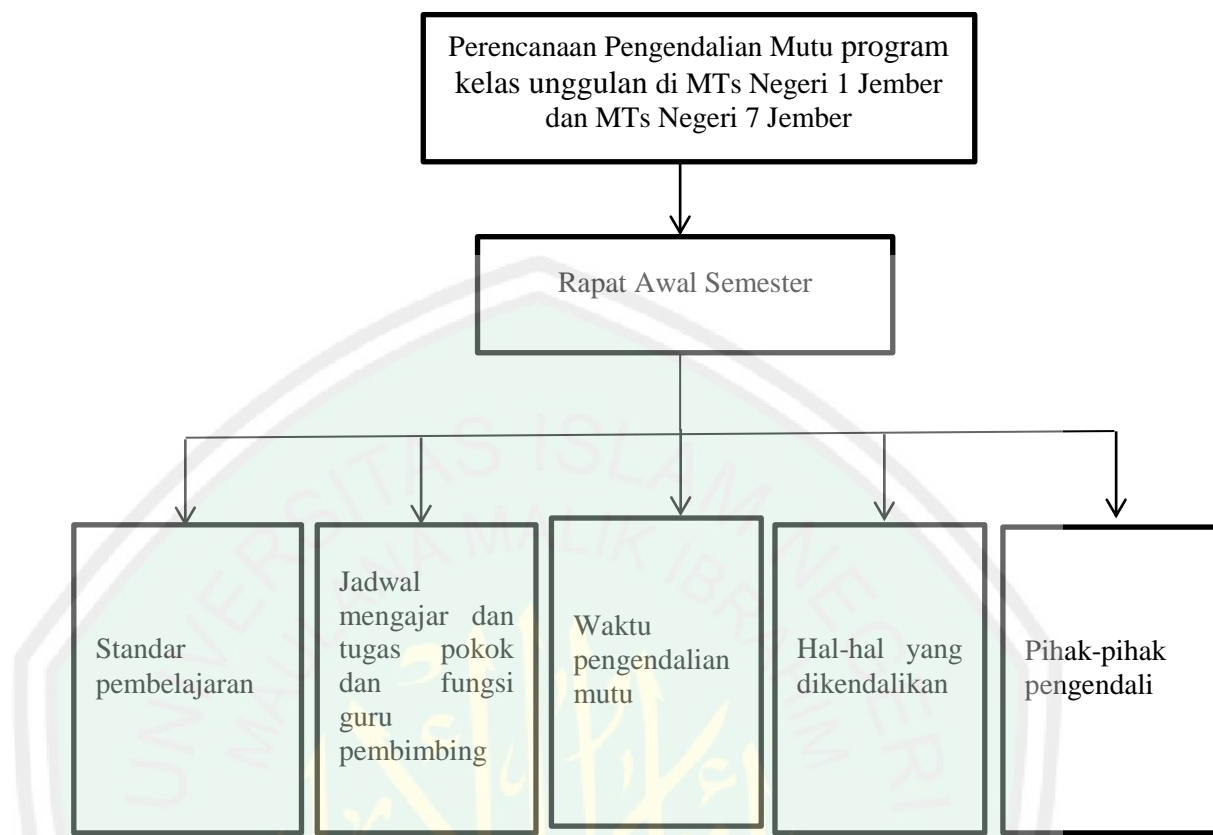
Perencanaan Pengendalian Mutu program kelas unggulan di MTs Negeri 1 Jember dan MTs Negeri 7 Jember

Rapat Awal Semester

Standar pembelajaran

Jadwal mengajar dan tugas pokok dan fungsi guru pembimbing

Waktu pengendalian mutu

Hal-hal yang dikendalikan

Pihak-pihak pengendali

UNIVERSITAS ISLAM NEGERI MAULANA MALIK IBRAHIM